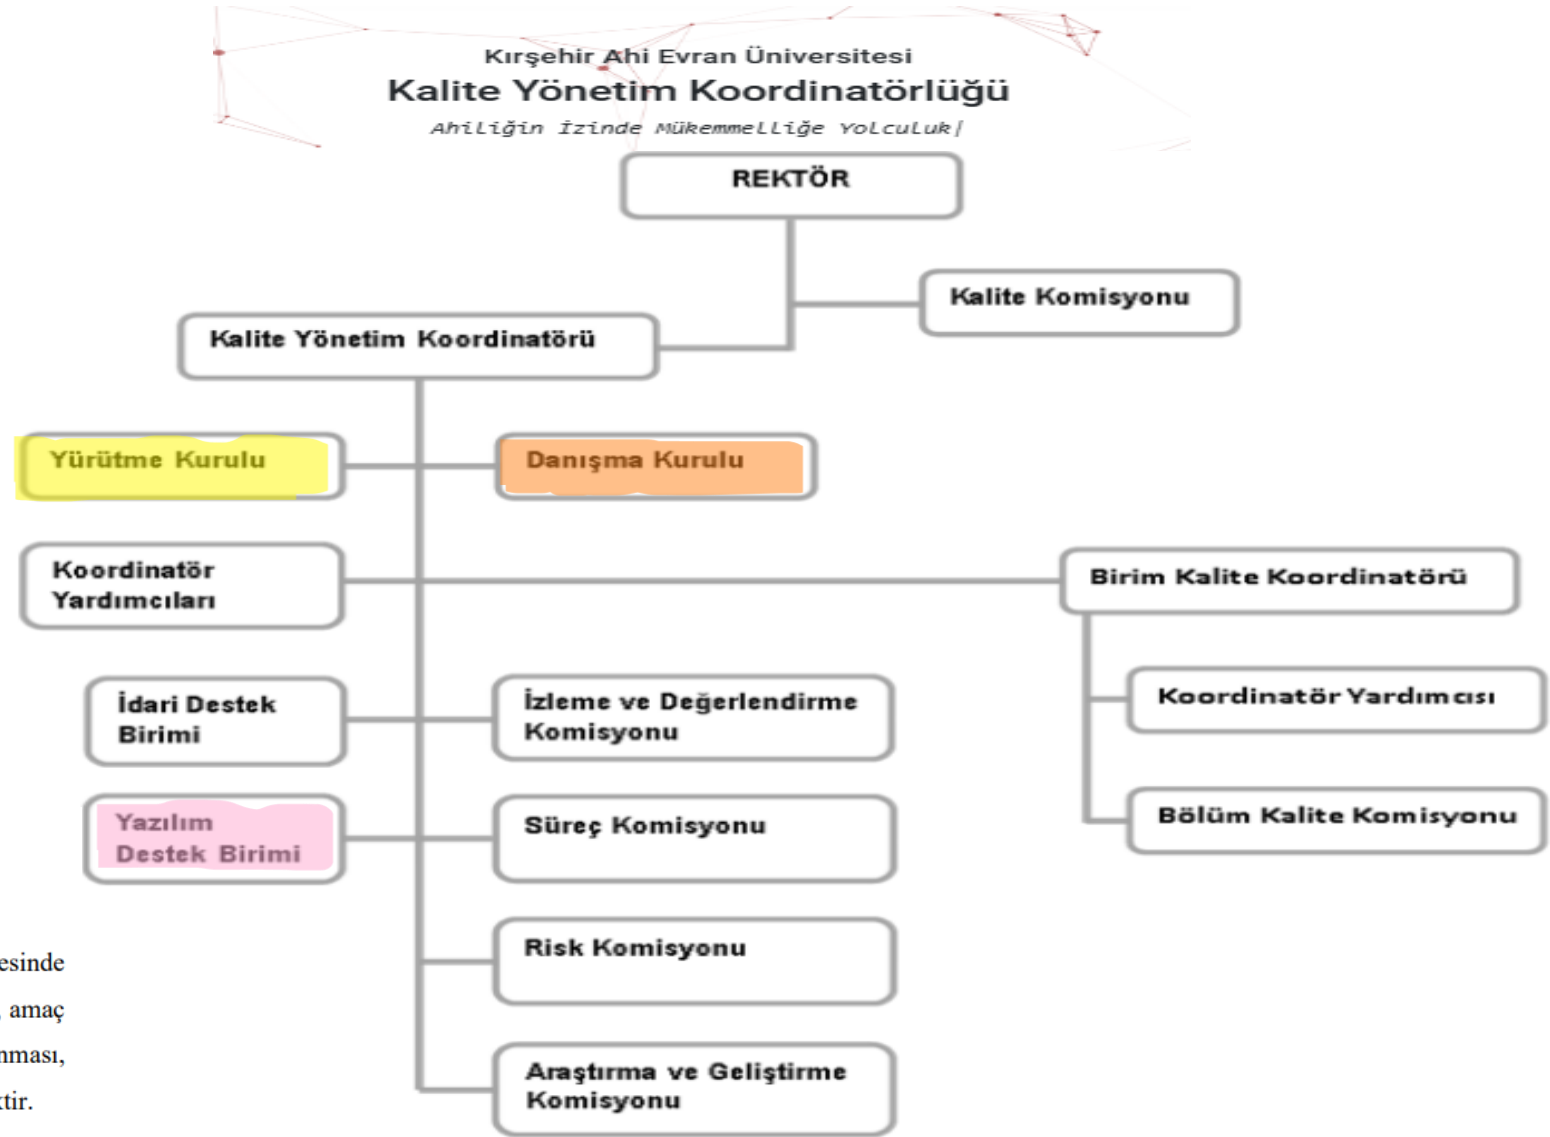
Kırşehir Ahi Evran Üniversitesi
Kalite Yönetim Koordinatörlüğü
Ahiliğin İzinde Mükemmelliğe Yolculuk|

REKTÖR

Kalite Komisyonu

Kalite Yönetim Koordinatörü

Yürütme Kurulu

Danışma Kurulu

Koordinatör Yardımcıları

Birim Kalite Koordinatörü

Koordinatör Yardımcısı

Bölüm Kalite Komisyonu

İdari Destek Birimi

İzleme ve Değerlendirme Komisyonu

Yazılım Destek Birimi

Süreç Komisyonu

Risk Komisyonu

Araştırma ve Geliştirme Komisyonu

esinde
, amaç
nması,
ktir.